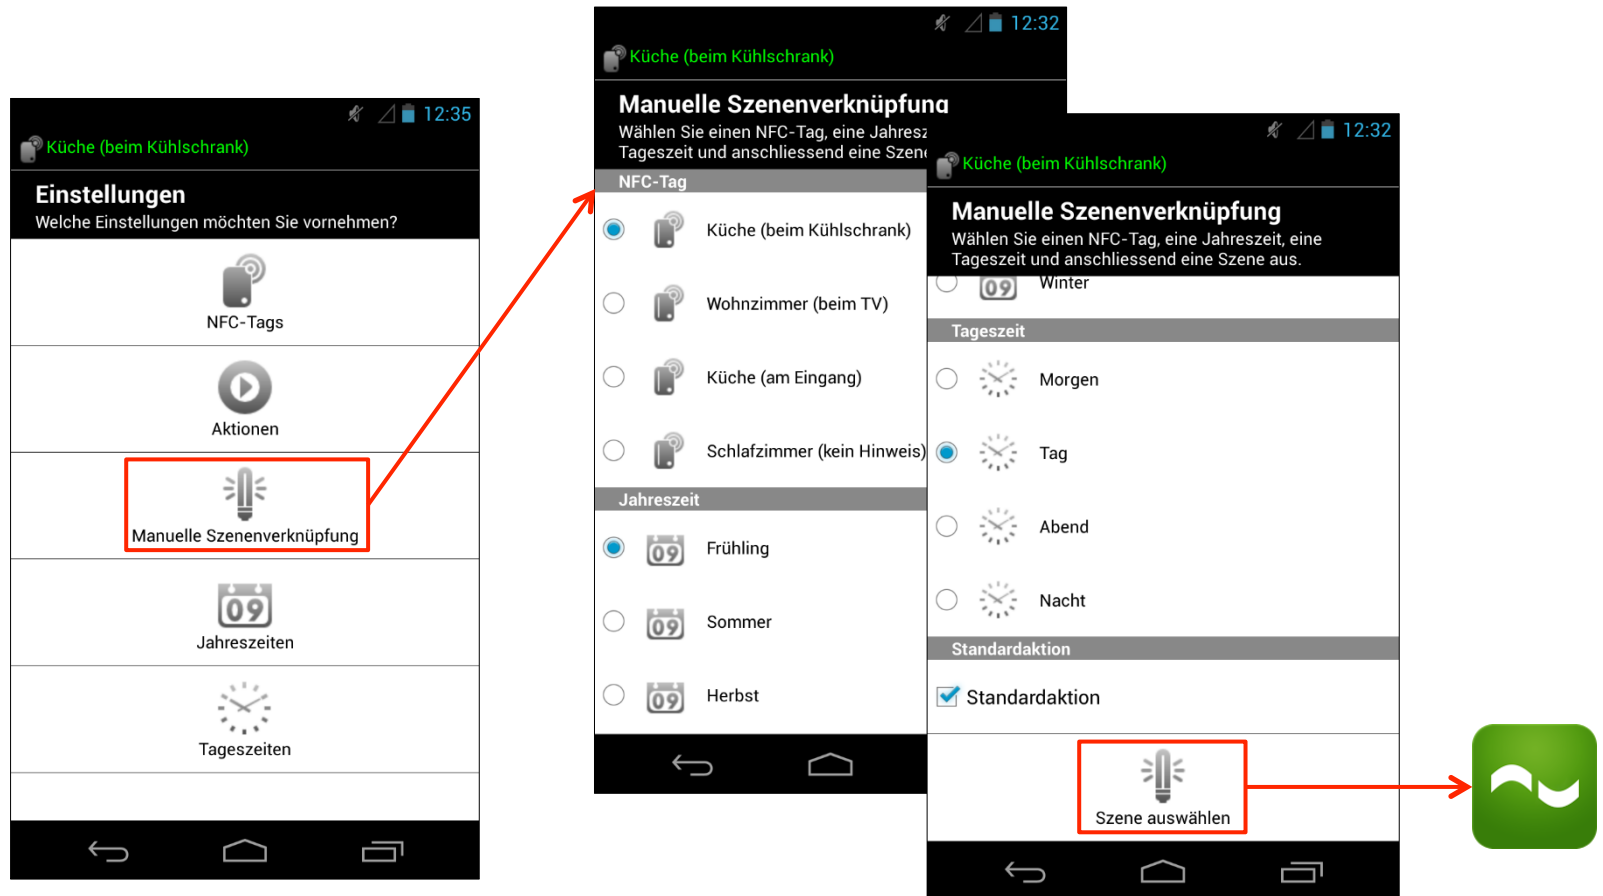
12:35
Küche (beim Kühlschrank)
Einstellungen
Welche Einstellungen möchten Sie vornehmen?
NFC-Tags
Aktionen
Manuelle Szenenverknüpfung
09
Jahreszeiten
Tageszeiten

12:32
Küche (beim Kühlschrank)
Manuelle Szenenverknüpfung
Wählen Sie einen NFC-Tag, eine Jahresz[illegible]
Tageszeit und anschliessend eine Szen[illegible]
NFC-Tag
Küche (beim Kühlschrank)
Wohnzimmer (beim TV)
Küche (am Eingang)
Schlafzimmer (kein Hinweis)
Jahreszeit
09 Frühling
09 Sommer
09 Herbst

12:32
Küche (beim Kühlschrank)
Manuelle Szenenverknüpfung
Wählen Sie einen NFC-Tag, eine Jahreszeit, eine Tageszeit und anschliessend eine Szene aus.
09 Winter
Tageszeit
Morgen
Tag
Abend
Nacht
Standardaktion
Standardaktion
Szene auswählen